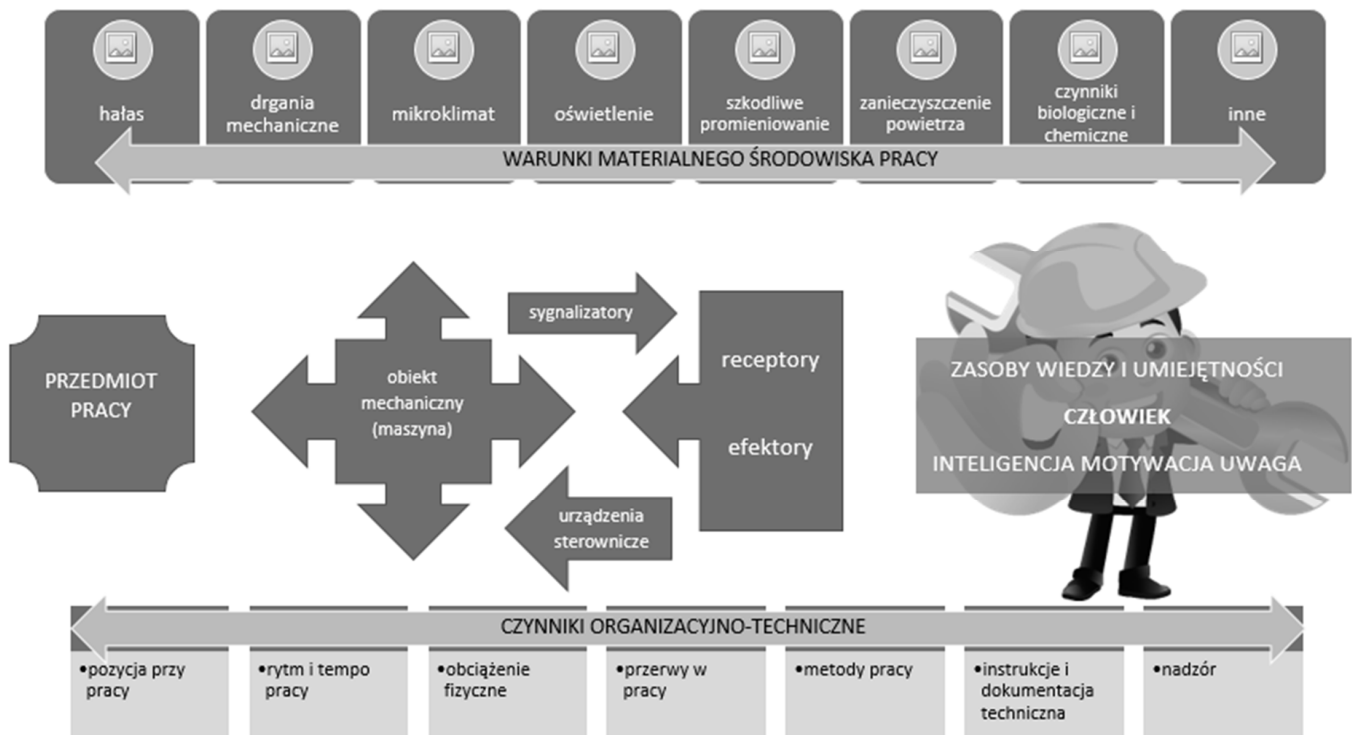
hałas

drgania mechaniczne

mikroklimat

oświetlenie

szkodliwe promieniowanie

zanieczyszczenie powietrza

czynniki biologiczne i chemiczne

inne

WARUNKI MATERIALNEGO ŚRODOWISKA PRACY

PRZEDMIOT PRACY

obiekt mechaniczny (maszyna)

sygnalizatory

receptory

efektory

urządzenia sterownicze

ZASOBY WIEDZY I UMIEJĘTNOŚCI

CZŁOWIEK

INTELIGENCJA MOTYWACJA UWAGA

CZYNNIKI ORGANIZACYJNO-TECHNICZNE

•pozycja przy pracy

•rytm i tempo pracy

•obciążenie fizyczne

•przerwy w pracy

•metody pracy

•instrukcje i dokumentacja techniczna

•nadzór